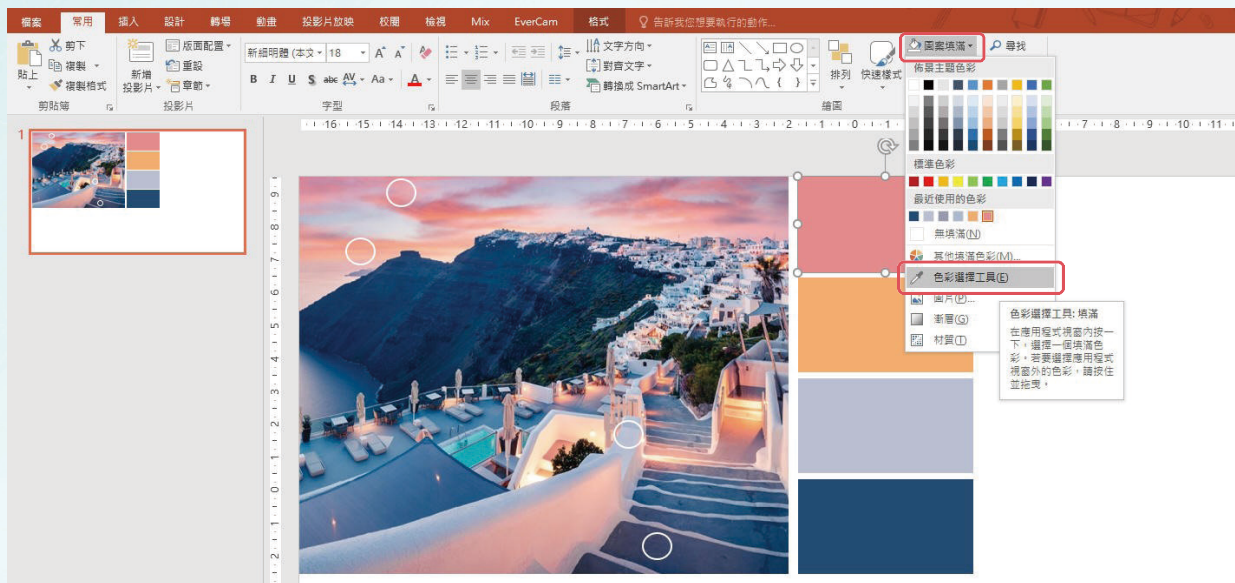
檔案 常用 插入 設計 轉場 動畫 投影片放映 校閱 檢視 Mix EverCam 格式 告訴我您想要執行的動作...

剪下 複製 複製格式 貼上 剪貼簿
新增投影片 版面配置 重設 章節 投影片
新細明體 (本文 18 A A
B I U S abc AV Aa A 字型
文字方向 對齊文字 轉換成 SmartArt 段落
排列 快速樣式 繪圖
圖案填滿 尋找

佈景主題色彩
標準色彩
最近使用的色彩
無填滿(N)
其他填滿色彩(M)...
色彩選擇工具(E)
圖片(P)...
漸層(G)
材質(T)

色彩選擇工具: 填滿
在應用程式視窗內按一下，選擇一個填滿色彩。若要選擇應用程式視窗外的色彩，請按住並拖曳。

1

16 15 14 13 12 11 10 9 8 7 6 5 4 3 2 1 0 1 7 8 9 10 11
9 8 7 6 5 4 3 2 1 0 1 2 3